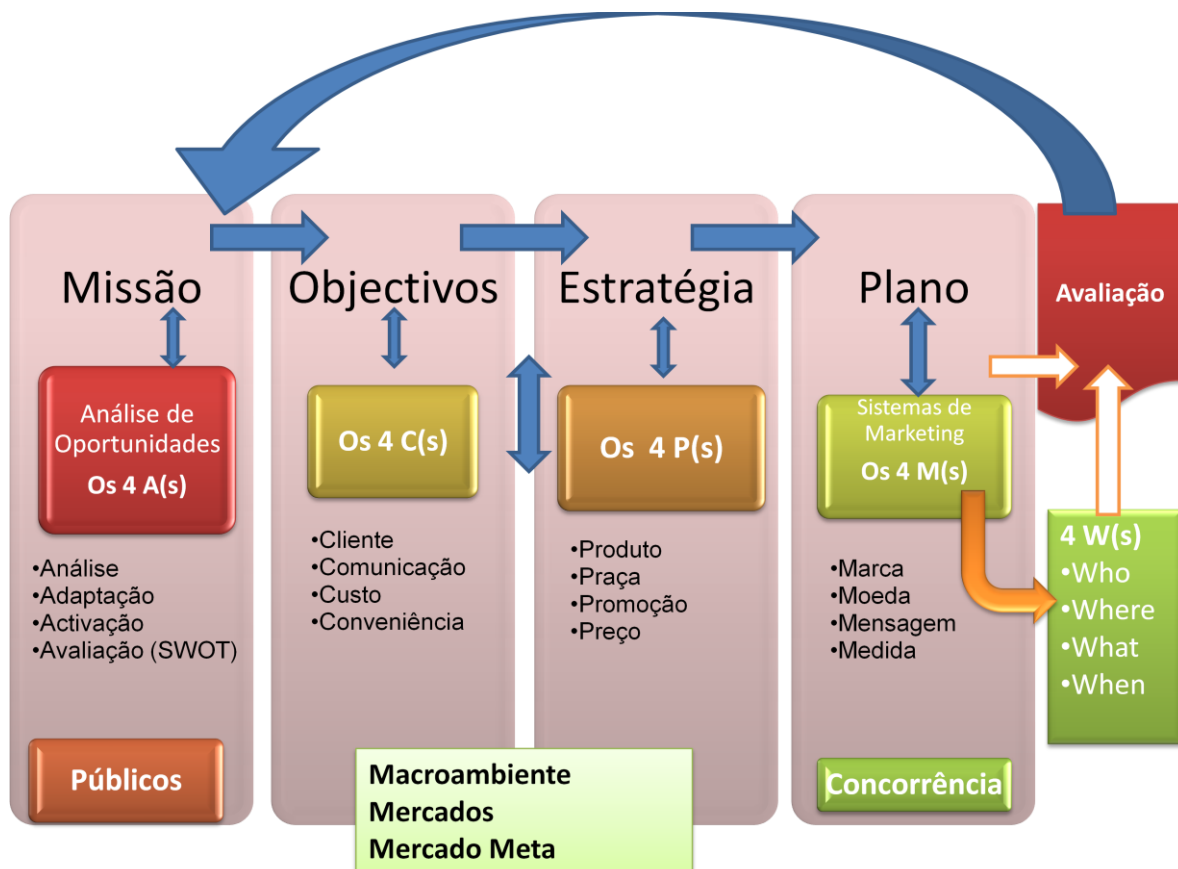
Missão

Análise de Oportunidades
Os 4 A(s)

•Análise
•Adaptação
•Activação
•Avaliação (SWOT)

Públicos

Objectivos

Os 4 C(s)

•Cliente
•Comunicação
•Custo
•Conveniência

Estratégia

Os 4 P(s)

•Produto
•Praça
•Promoção
•Preço

Macroambiente
Mercados
Mercado Meta

Plano

Sistemas de Marketing
Os 4 M(s)

•Marca
•Moeda
•Mensagem
•Medida

Concorrência

Avaliação

4 W(s)
•Who
•Where
•What
•When